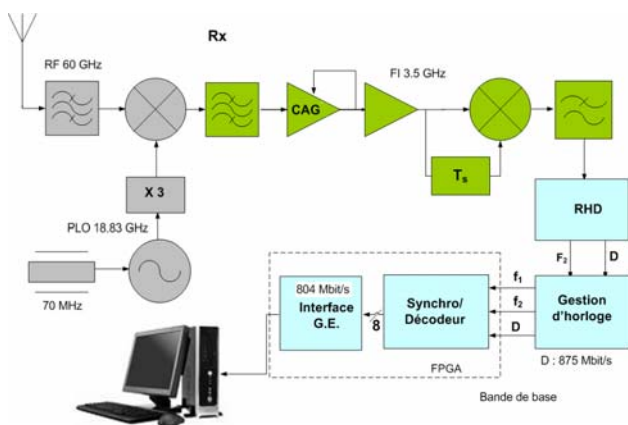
Rx

RF 60 GHz

CAG

FI 3.5 GHz

$T_s$

X 3

PLO 18.83 GHz

70 MHz

RHD

$F_2$

D

804 Mbit/s

Interface G.E.

8

Synchro/ Décodeur

$f_1$

$f_2$

D

Gestion d'horloge

FPGA

D : 875 Mbit/s

Bande de base